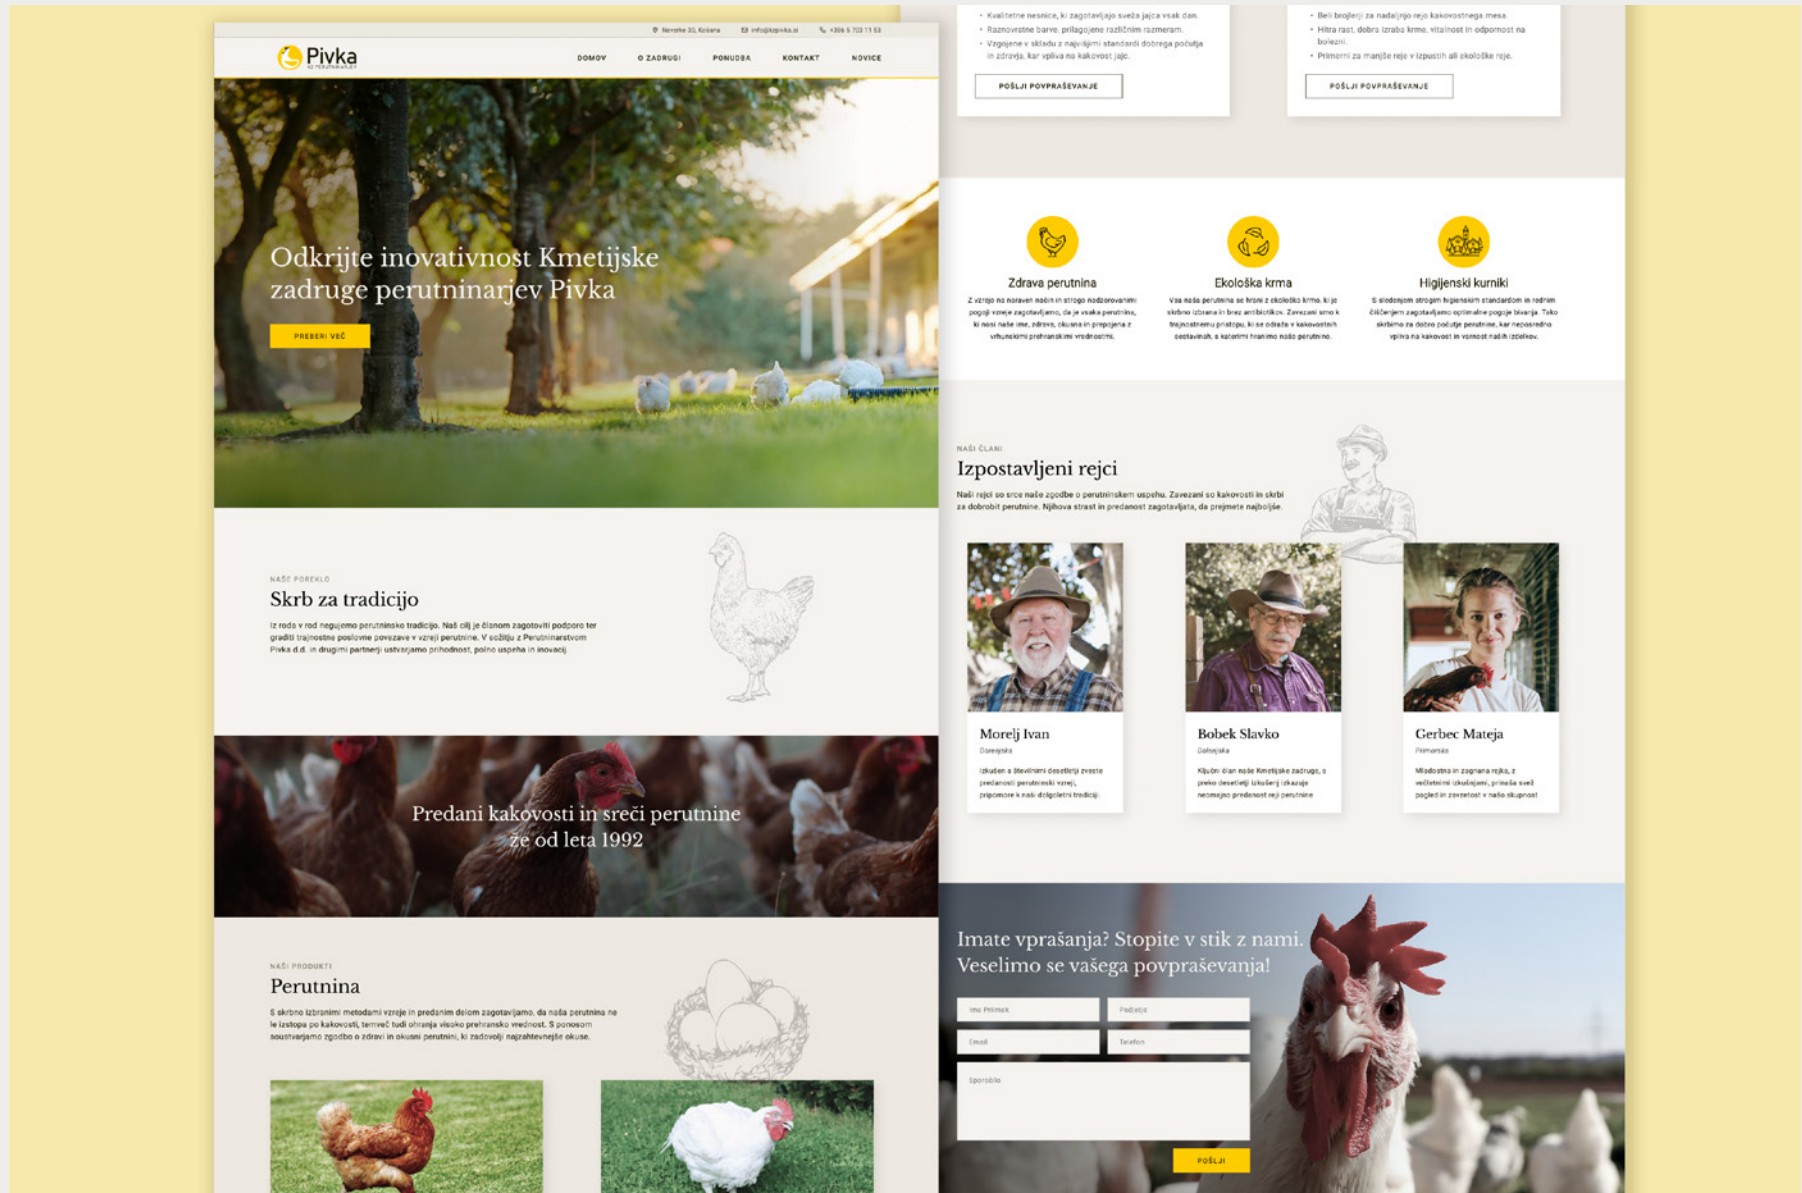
Neverke 30, Košana info@kzpivka.si +386 5 703 11 63

Pivka
KZ PERUTNINARJEV

DOMOV O ZADRUGI PONUDBA KONTAKT NOVICE

Odkrijte inovativnost Kmetijske zadruge perutninarjev Pivka

PREBERI VEČ

NAŠE POREKLO

Skrb za tradicijo

Iz roda v rod negujemo perutninsko tradicijo. Naš cilj je članom zagotoviti podporo ter graditi trajnostne poslovne povezave v vzreji perutnine. V sožitju z Perutninarstvom Pivka d.d. in drugimi partnerji ustvarjamo prihodnost, polno uspeha in inovacij.

Predani kakovosti in sreči perutnine že od leta 1992

NAŠI PRODUKTI

Perutnina

S skrbno izbranimi metodami vzreje in predanim delom zagotavljamo, da naša perutnina ne le izstopa po kakovosti, temveč tudi ohranja visoko prehransko vrednost. S ponosom soustvarjamo zgodbo o zdravi in okusni perutnini, ki zadovolji najzahtevnejše okuse.

• Kvalitetne nesnice, ki zagotavljajo sveža jajca vsak dan.
• Raznovrstne barve, prilagojene različnim razmeram.
• Vzgojene v skladu z najvišjimi standardi dobrega počutja in zdravja, kar vpliva na kakovost jajc.

POŠLJI POVPRAŠEVANJE

• Beli brojlerji za nadaljnjo rejo kakovostnega mesa.
• Hitra rast, dobra izraba krme, vitalnost in odpornost na bolezni.
• Primerni za manjše reje v izpustih ali ekološke reje.

POŠLJI POVPRAŠEVANJE

Zdrava perutnina
Z vzrejo na naraven način in strogo nadzorovanimi pogoji vzreje zagotavljamo, da je vsaka perutnina, ki nosi naše ime, zdrava, okusna in prepojena z vrhunskimi prehranskimi vrednostmi.

Ekološka krma
Vsa naša perutnina se hrani z ekološko krmo, ki je skrbno izbrana in brez antibiotikov. Zavezani smo k trajnostnemu pristopu, ki se odraža v kakovostnih sestavinah, s katerimi hranimo našo perutnino.

Higijenski kurniki
S sledenjem strogim higienskim standardom in rednim čiščenjem zagotavljamo optimalne pogoje bivanja. Tako skrbimo za dobro počutje perutnine, kar neposredno vpliva na kakovost in varnost naših izdelkov.

NAŠI ČLANI

Izpostavljeni rejci

Naši rejci so srce naše zgodbe o perutninskem uspehu. Zavezani so kakovosti in skrbi za dobrobit perutnine. Njihova strast in predanost zagotavljata, da prejmete najboljše.

Morelj Ivan
Dolenjska
Izkušen s številnimi desetletji zveste predanosti perutninski vzreji, pripomore k naši dolgoletni tradiciji.

Bobek Slavko
Dolenjska
Ključni član naše Kmetijske zadruge, s preko desetletji izkušenj izkazuje neomajno predanost reji perutnine.

Gerbec Mateja
Primorska
Mladostna in zagnana rejka, z večletnimi izkušnjami, prinaša svež pogled in zavzetost v našo skupnost.

Imate vprašanja? Stopite v stik z nami. Veselimo se vašega povpraševanja!

Ime Priimek
Podjetje
Email
Telefon
Sporočilo

POŠLJI